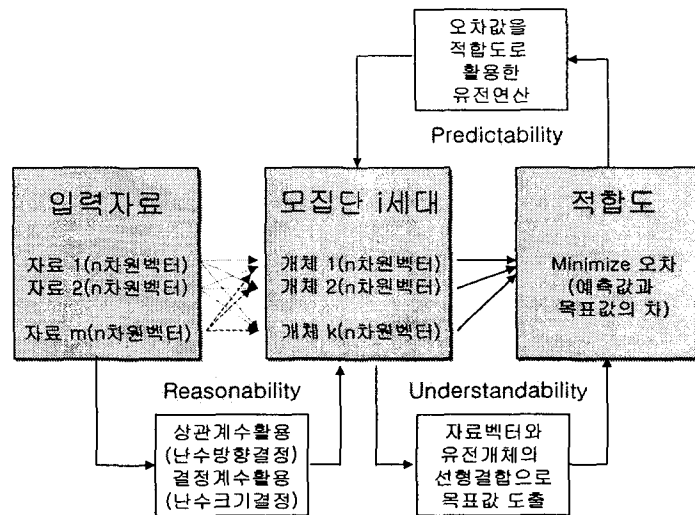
오차값을 적합도로 활용한 유전연산

Predictability

입력자료

자료 1(n차원벡터)
자료 2(n차원벡터)

자료 m(n차원벡터)

모집단 i세대

개체 1(n차원벡터)
개체 2(n차원벡터)

개체 k(n차원벡터)

적합도

Minimize 오차 (예측값과 목표값의 차)

Reasonability

상관계수활용 (난수방향결정) 결정계수활용 (난수크기결정)

Understandability

자료벡터와 유전개체의 선형결합으로 목표값 도출